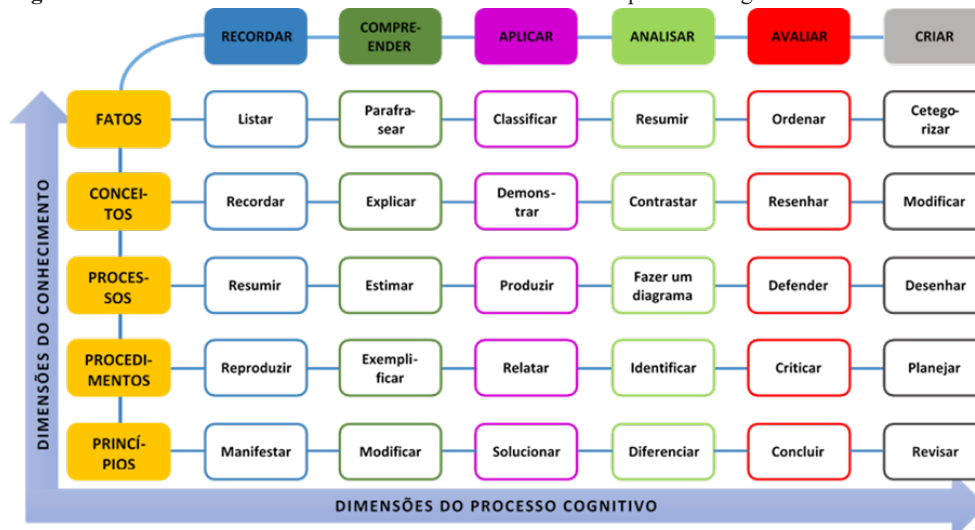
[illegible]

| | RECORDAR | COMPREENDER | APLICAR | ANALISAR | AVALIAR | CRIAR |
|---|---|---|---|---|---|---|
| FATOS | Listar | Parafrasear | Classificar | Resumir | Ordenar | Cetegorizar |
| CONCEITOS | Recordar | Explicar | Demonstrar | Contrastar | Resenhar | Modificar |
| PROCESSOS | Resumir | Estimar | Produzir | Fazer um diagrama | Defender | Desenhar |
| PROCEDIMENTOS | Reproduzir | Exemplificar | Relatar | Identificar | Criticar | Planejar |
| PRINCÍPIOS | Manifestar | Modificar | Solucionar | Diferenciar | Concluir | Revisar |

DIMENSÕES DO CONHECIMENTO

DIMENSÕES DO PROCESSO COGNITIVO